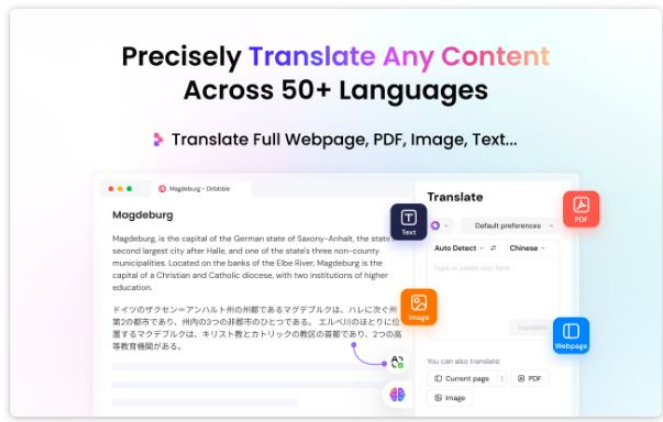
Precisely Translate Any Content Across 50+ Languages

Translate Full Webpage, PDF, Image, Text...

Magdeburg - Dribbble

Magdeburg

Magdeburg is the capital of the German state of Saxony-Anhalt, the state's second largest city after Halle, and one of the state's three non-county municipalities. Located on the banks of the Elbe River, Magdeburg is the capital of a Christian and Catholic diocese, with two institutions of higher education.

ドイツのザクセン=アンハルト州の州都であるマグデブルクは、ハレに次ぐ州第2の都市であり、州内の3つの非郡市のひとつである。エルベ川のほとりに位置するマグデブルクは、キリスト教とカトリックの教区の首都であり、2つの高等教育機関がある。

Translate

Text

PDF

Default preferences

Auto Detect

Chinese

Type or paste text here...

Image

Translate

Webpage

You can also translate:

Current page

PDF

Image